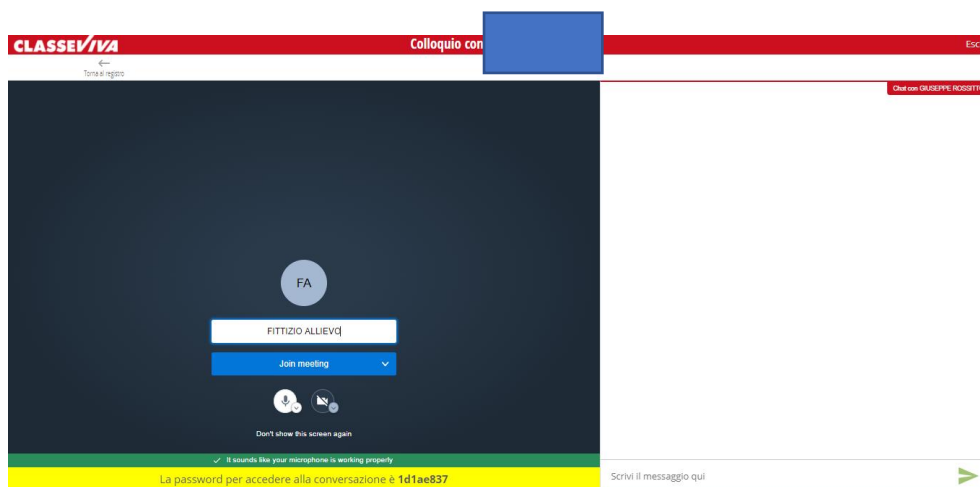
CLASSEVIVA

Colloquio con

Esc

Torna al registro

Chat con GIUSEPPE ROSSITT

FA

FITTIZIO ALLIEVO

Join meeting

Don't show this screen again

✓ It sounds like your microphone is working properly

La password per accedere alla conversazione è 1d1ae837

Scrivi il messaggio qui